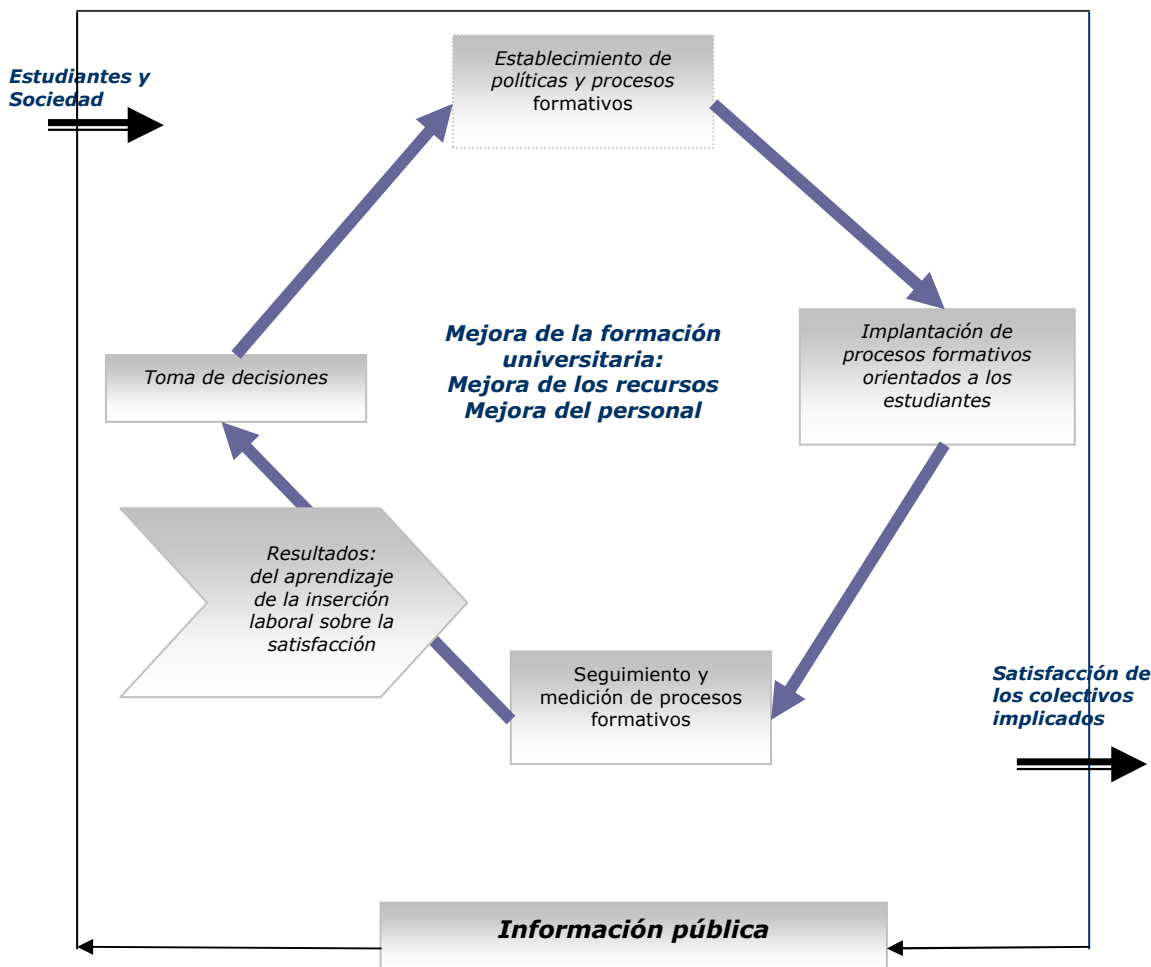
Estudiantes y Sociedad

Establecimiento de políticas y procesos formativos

Implantación de procesos formativos orientados a los estudiantes

Mejora de la formación universitaria:
Mejora de los recursos
Mejora del personal

Toma de decisiones

Resultados:
del aprendizaje
de la inserción laboral sobre la satisfacción

Seguimiento y medición de procesos formativos

Satisfacción de los colectivos implicados

Información pública